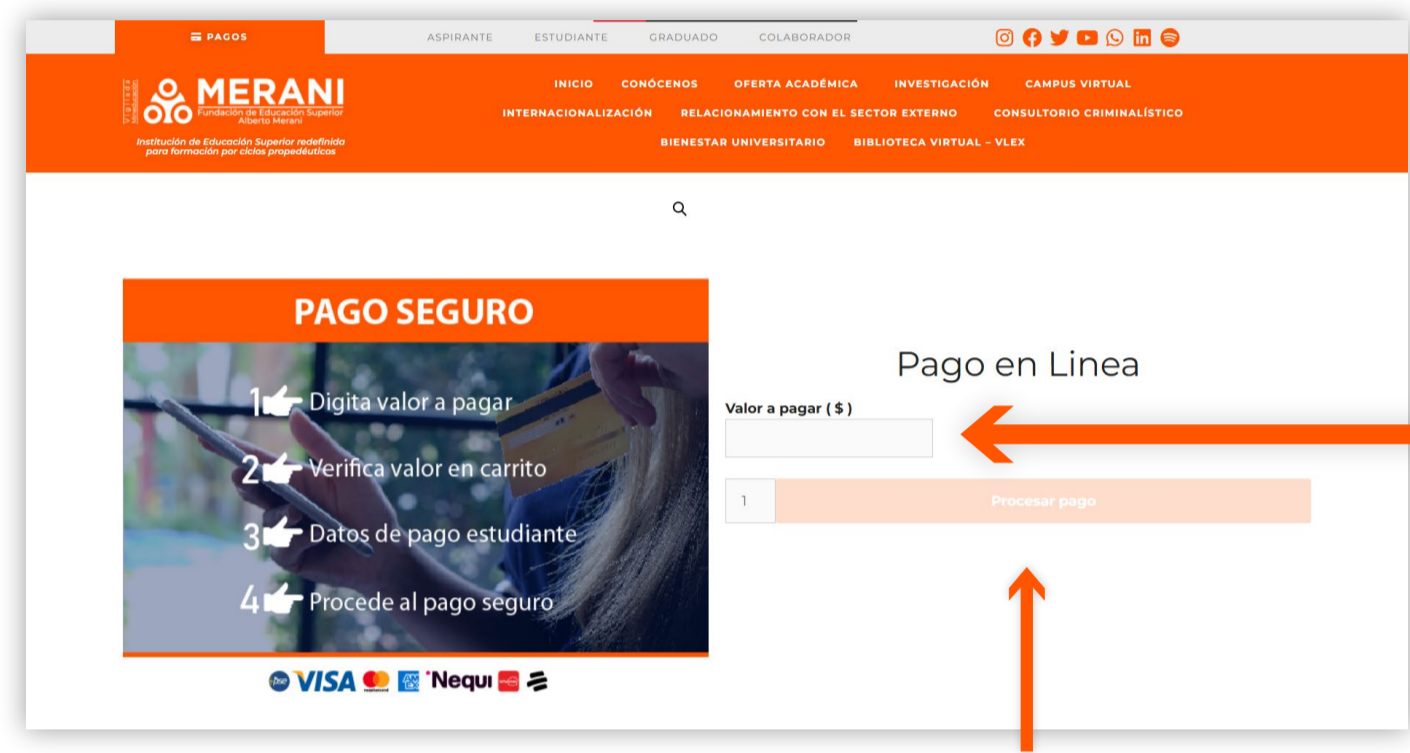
PAGOS

ASPIRANTE ESTUDIANTE GRADUADO COLABORADOR

MERANI
Fundación de Educación Superior Alberto Merani
Institución de Educación Superior redefinida para formación por ciclos propedéuticos

INICIO CONÓCENOS OFERTA ACADÉMICA INVESTIGACIÓN CAMPUS VIRTUAL
INTERNACIONALIZACIÓN RELACIONAMIENTO CON EL SECTOR EXTERNO CONSULTORIO CRIMINALÍSTICO
BIENESTAR UNIVERSITARIO BIBLIOTECA VIRTUAL – VLEX

PAGO SEGURO

1 Digita valor a pagar
2 Verifica valor en carrito
3 Datos de pago estudiante
4 Procede al pago seguro

pse VISA mastercard AMEX Nequi

Pago en Linea

Valor a pagar ( $ )

1

Procesar pago